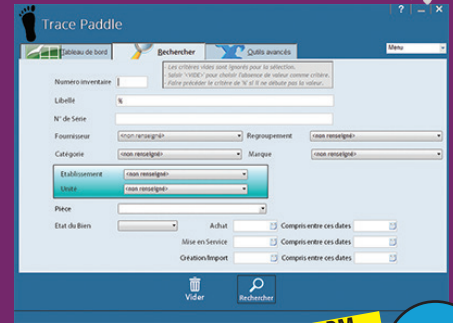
Trace Paddle

? — ✕

Tableau de bord

Rechercher

Outils avancés

Menu

Les critères vides sont ignorés pour la sélection.
- Saisir "VIDE" pour choisir l'absence de valeur comme critère.
- Faire précéder le critère de '%' s'il ne débute pas la valeur.

Numéro inventaire

Libellé %

N° de Série

Fournisseur <non renseigné>

Regroupement <non renseigné>

Catégorie <non renseigné>

Marque <non renseigné>

Etablissement <non renseigné>

Unité <non renseigné>

Pièce

Etat du Bien

Achat

Compris entre ces dates

Mise en Service

Compris entre ces dates

Création/Import

Compris entre ces dates

Vider

Rechercher